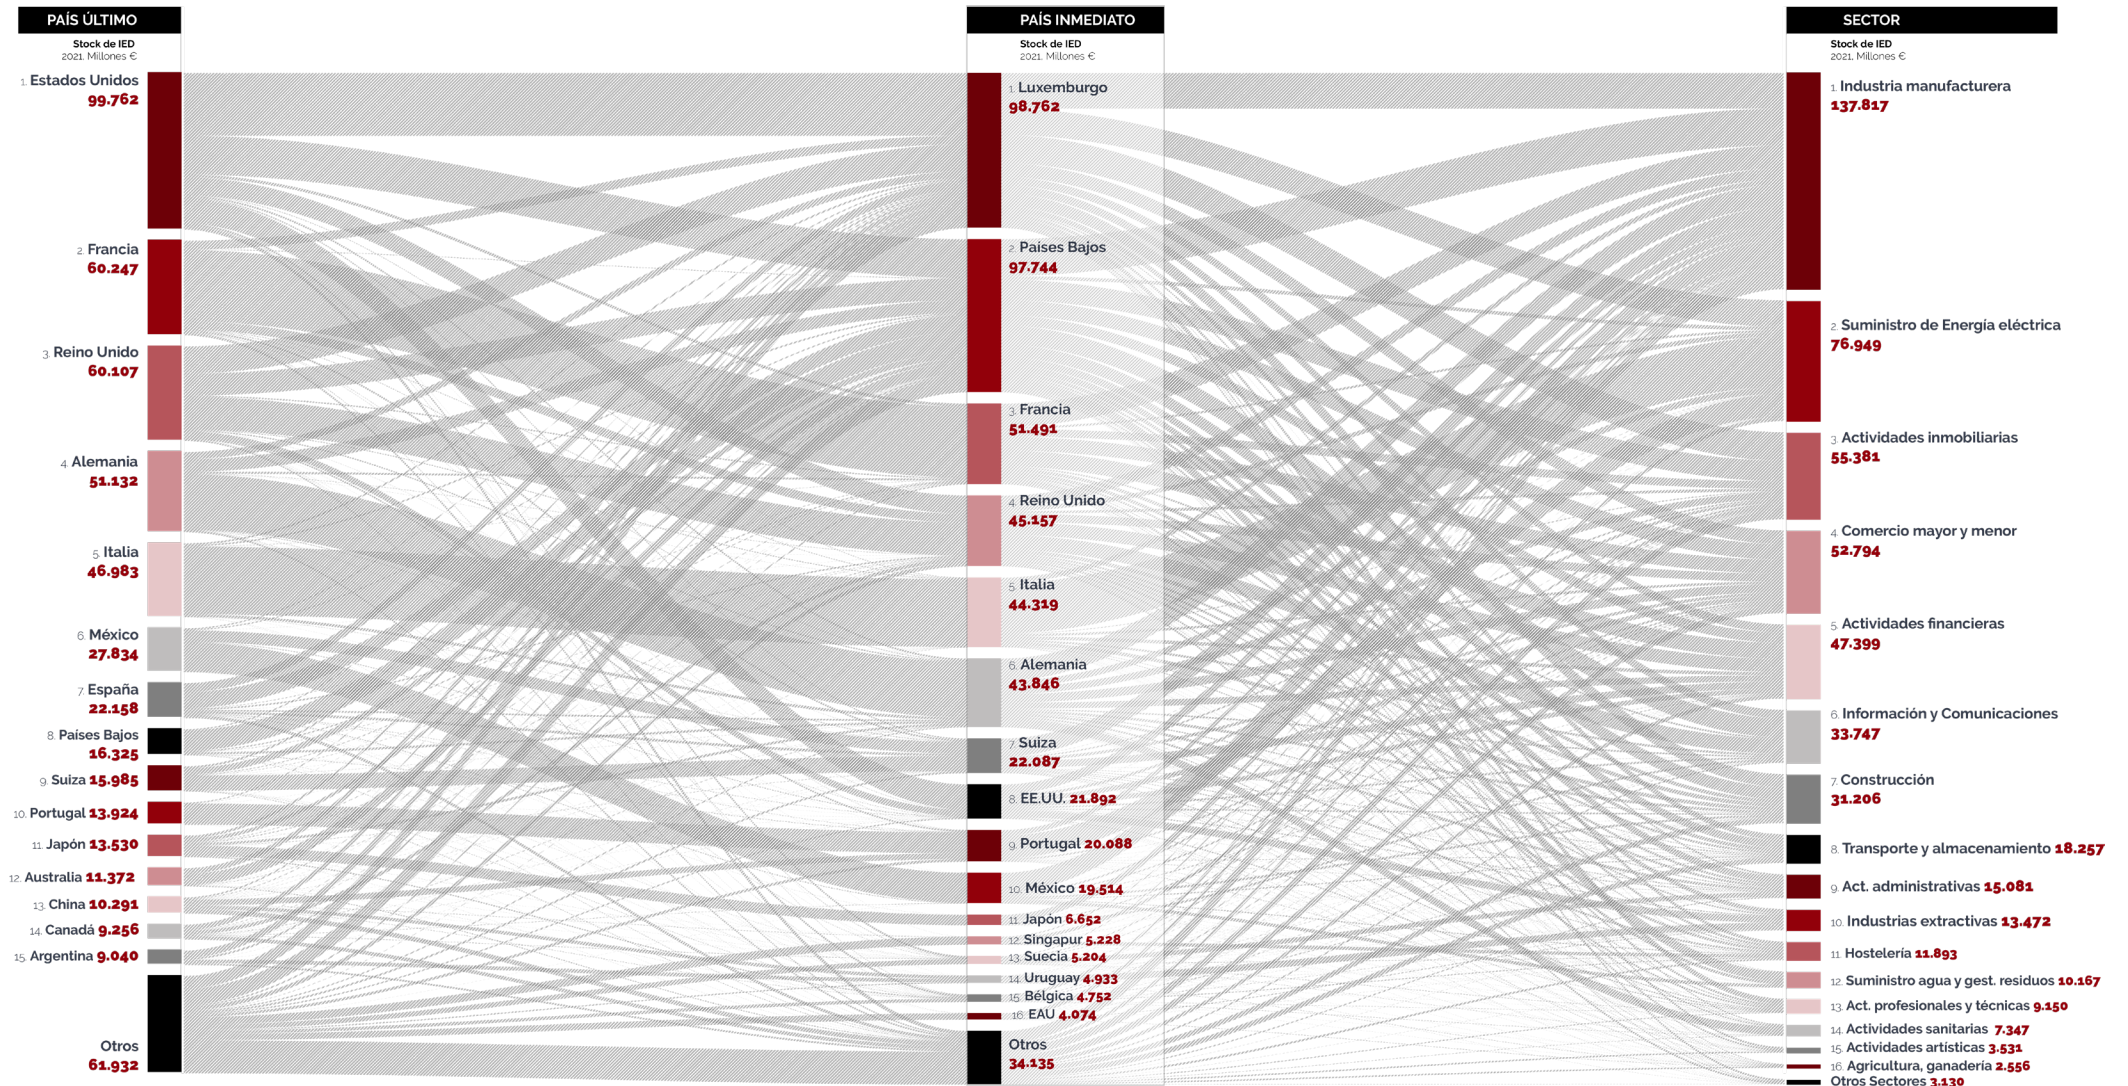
PAÍS ÚLTIMO
Stock de IED
2021. Millones €

1. Estados Unidos
99.762

2. Francia
60.247

3. Reino Unido
60.107

4. Alemania
51.132

5. Italia
46.983

6. México
27.834

7. España
22.158

8. Países Bajos
16.325

9. Suiza 15.985

10. Portugal 13.924

11. Japón 13.530

12. Australia 11.372

13. China 10.291

14. Canadá 9.256

15. Argentina 9.040

Otros
61.932

PAÍS INMEDIATO
Stock de IED
2021. Millones €

1. Luxemburgo
98.762

2. Países Bajos
97.744

3. Francia
51.491

4. Reino Unido
45.157

5. Italia
44.319

6. Alemania
43.846

7. Suiza
22.087

8. EE.UU. 21.892

9. Portugal 20.088

10. México 19.514

11. Japón 6.652

12. Singapur 5.228

13. Suecia 5.204

14. Uruguay 4.933

15. Bélgica 4.752

16. EAU 4.074

Otros
34.135

SECTOR
Stock de IED
2021. Millones €

1. Industria manufacturera
137.817

2. Suministro de Energía eléctrica
76.949

3. Actividades inmobiliarias
55.381

4. Comercio mayor y menor
52.794

5. Actividades financieras
47.399

6. Información y Comunicaciones
33.747

7. Construcción
31.206

8. Transporte y almacenamiento 18.257

9. Act. administrativas 15.081

10. Industrias extractivas 13.472

11. Hostelería 11.893

12. Suministro agua y gest. residuos 10.167

13. Act. profesionales y técnicas 9.150

14. Actividades sanitarias 7.347

15. Actividades artísticas 3.531

16. Agricultura, ganadería 2.556

Otros Sectores 3.130